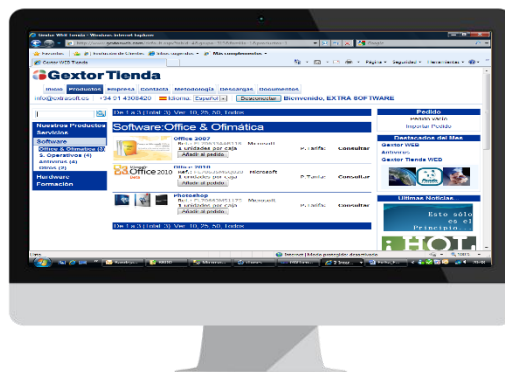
Gextor Web Tienda - Windows Internet Explorer

Gextor Tienda

Inicio Productos Empresa Contacto Metodología Descargas Documentos

info@extrasoft.es +34 91 4308420 Idioma: Español Desconectar Bienvenido, EXTRA SOFTWARE

Nuestros Productos Servicios

Software

Office & Ofimática (3)

S. Operativos (4)

Antivirus (4)

Hardware Formación

De 1 a 3 (total 3) Ver: 10, 25, 50, Todos

Software:Office & Ofimática

Office 2007

1 unidades por caja

Añadir al pedido

Microsoft

P.Tarifa: Consultar

Office 2010

Office 2010

1 unidades por caja

Añadir al pedido

Microsoft

P.Tarifa: Consultar

Photoshop

1 unidades por caja

Añadir al pedido

P.Tarifa: Consultar

De 1 a 3 (total 3) Ver: 10, 25, 50, Todos

Pedido

Pedido vacío

Importar Pedido

Destacados del Mes

Gextor WEB

Antivirus

Gextor Tienda WEB

Ultimas Noticias

Esto sólo es el Principio...

HOT

Internet | Modo protegido: desactivado